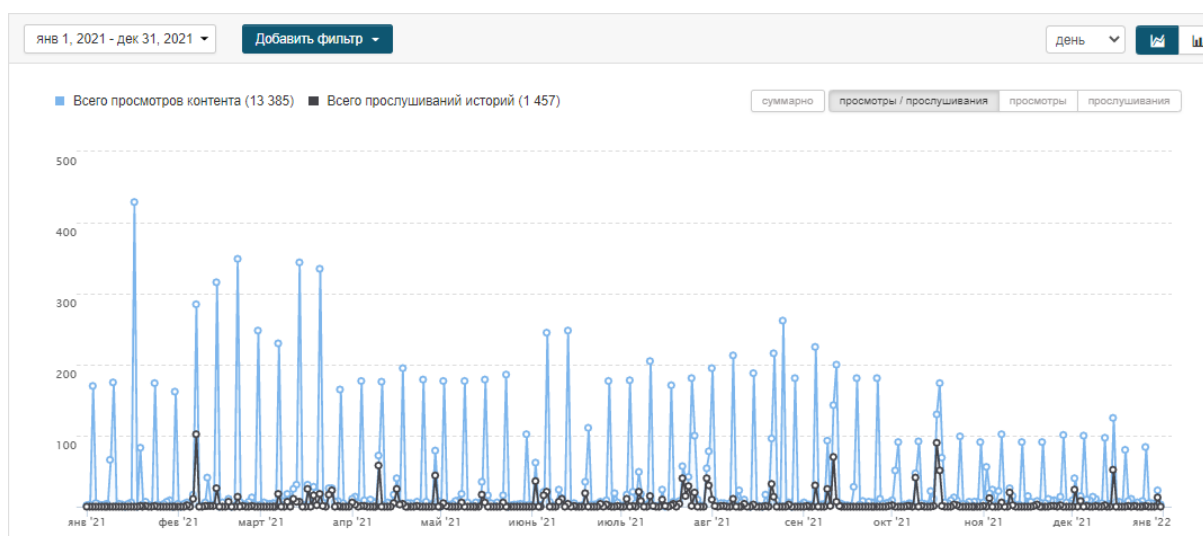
янв 1, 2021 - дек 31, 2021

Добавить фильтр

день

Всего просмотров контента (13 385)
Всего прослушиваний историй (1 457)

суммарно
просмотры / прослушивания
просмотры
прослушивания

500
400
300
200
100
0

янв '21
фев '21
март '21
апр '21
май '21
июнь '21
июль '21
авг '21
сен '21
окт '21
ноя '21
дек '21
янв '22